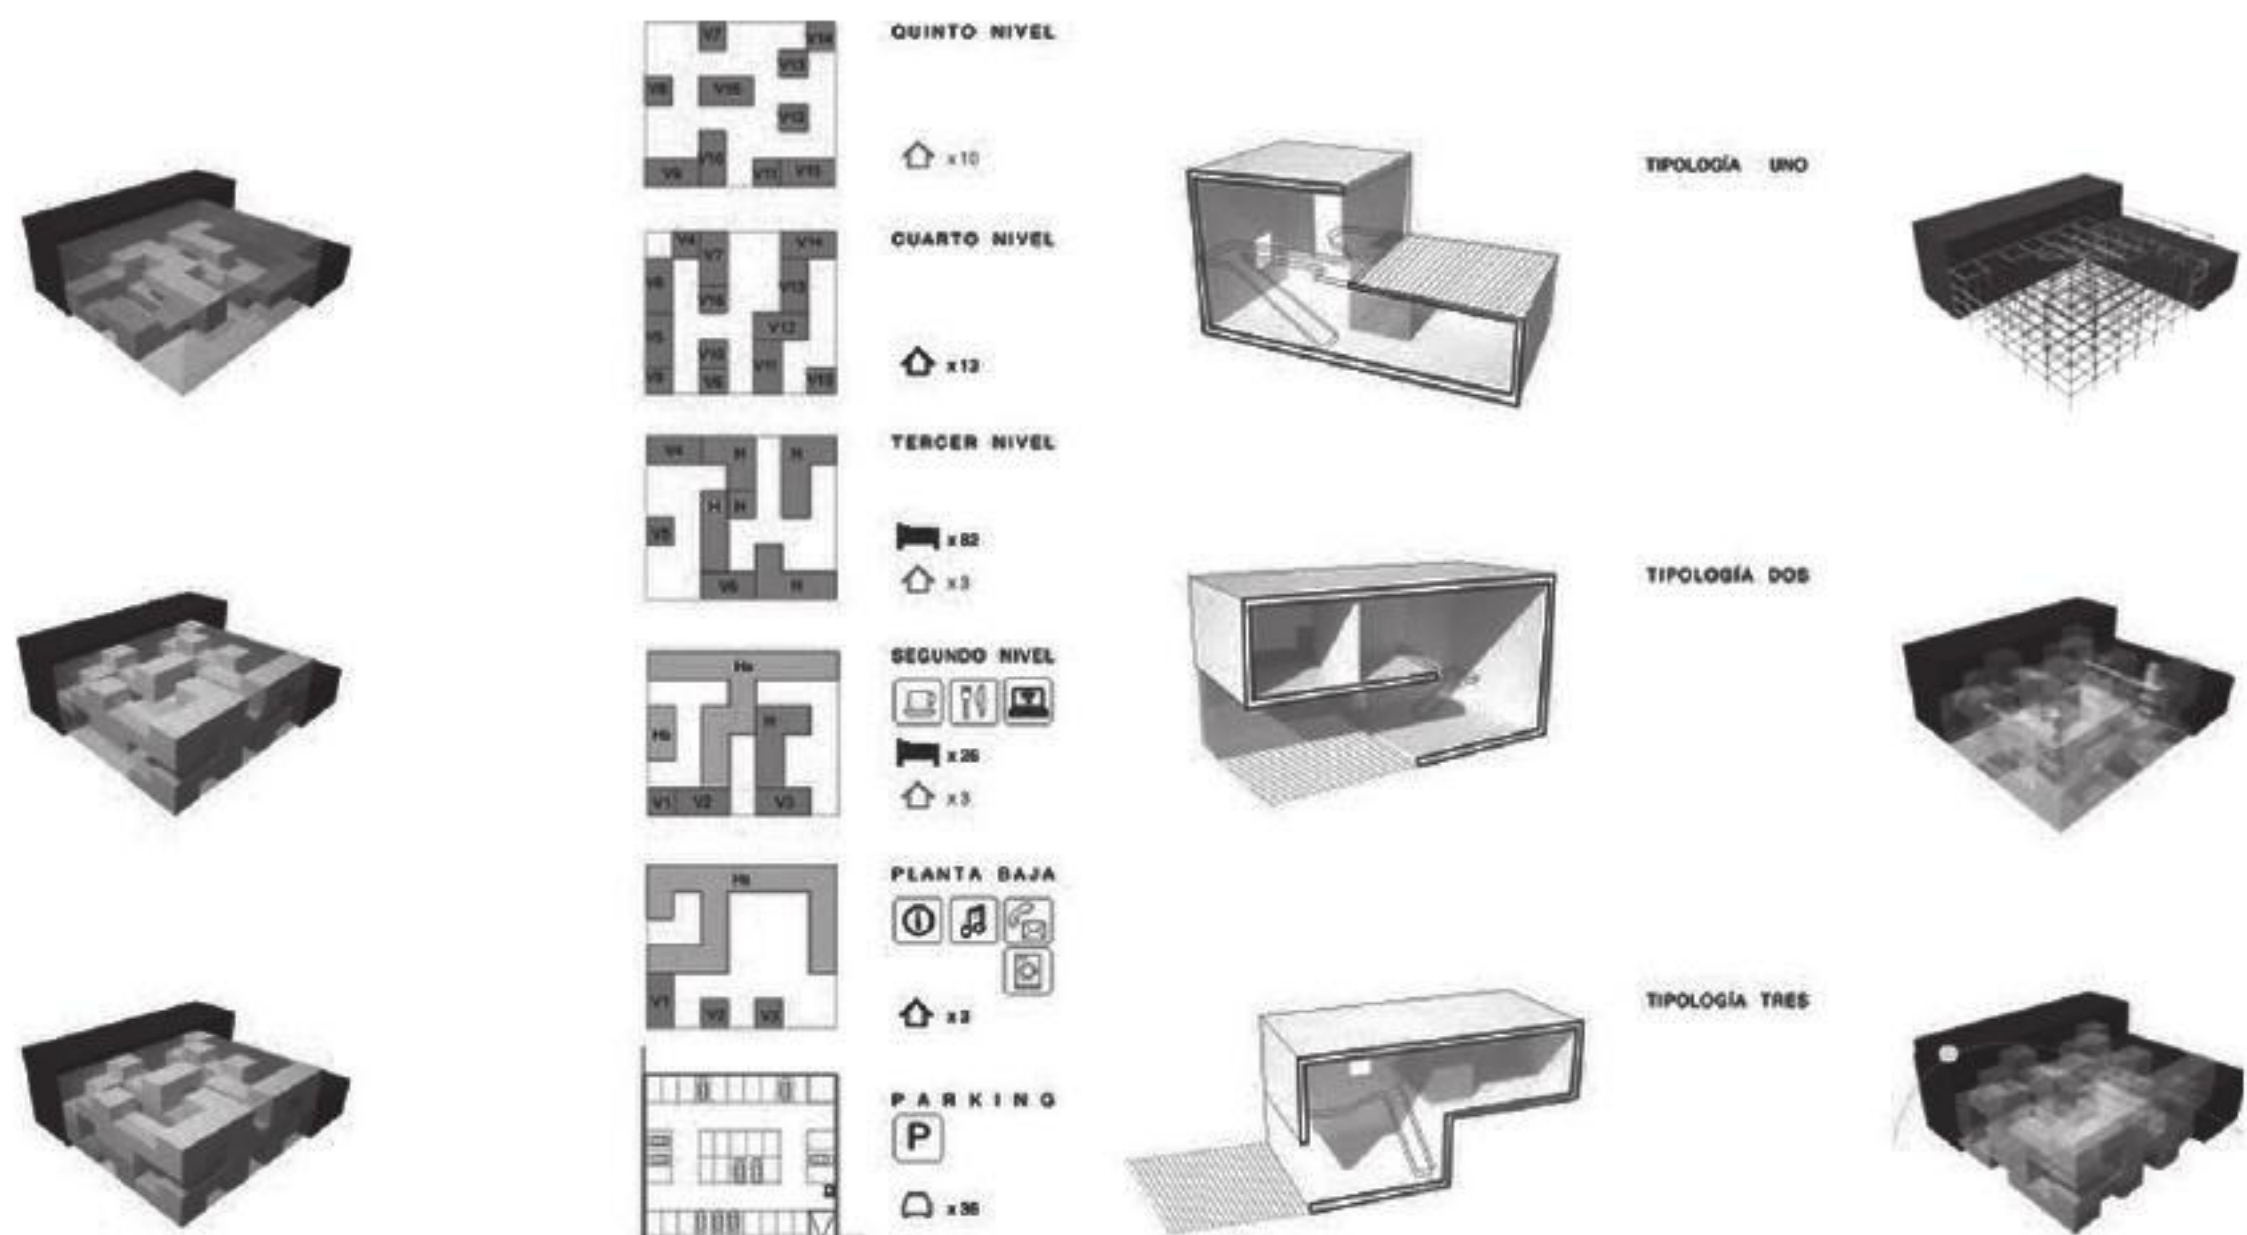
QUINTO NIVEL

V7 V14 V13 V8 V15 V12 V16 V6 V11 V11

x10

CUARTO NIVEL

V4 V7 V14 V8 V16 V13 V5 V12 V10 V11 V6 V9 V15

x13

TERCER NIVEL

V4 H H H H V5 V6 H

x82

x3

SEGUNDO NIVEL

Hs Hs H V1 V2 V3

x26

x3

PLANTA BAJA

Hs V1 V2 V3

x3

P A R K I N G

P

x36

TIPOLOGÍA UNO

TIPOLOGÍA DOS

TIPOLOGÍA TRES